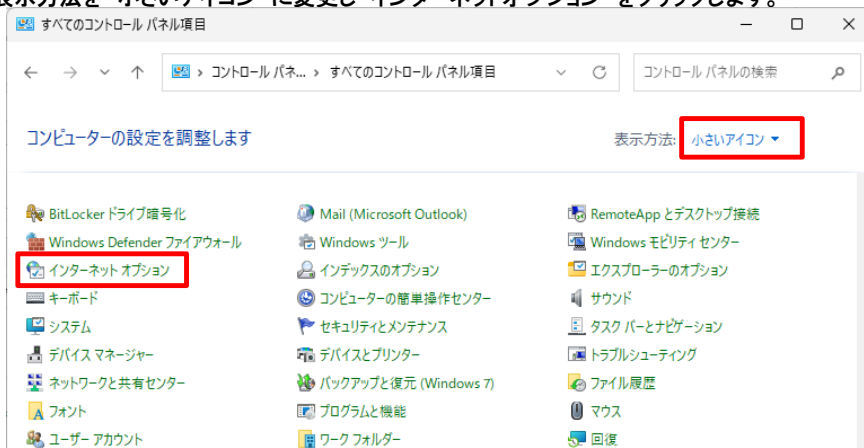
すべてのコントロール パネル項目

コントロール パネ... › すべてのコントロール パネル項目

コントロール パネルの検索

コンピューターの設定を調整します

表示方法: 小さいアイコン ▾

| | | |
|---|---|---|
| BitLocker ドライブ暗号化 | Mail (Microsoft Outlook) | RemoteApp とデスクトップ接続 |
| Windows Defender ファイアウォール | Windows ツール | Windows モビリティ センター |
| インターネット オプション | インデックスのオプション | エクスプローラーのオプション |
| キーボード | コンピューターの簡単操作センター | サウンド |
| システム | セキュリティとメンテナンス | タスク バーとナビゲーション |
| デバイス マネージャー | デバイスとプリンター | トラブルシューティング |
| ネットワークと共有センター | バックアップと復元 (Windows 7) | ファイル履歴 |
| フォント | プログラムと機能 | マウス |
| ユーザー アカウント | ワーク フォルダー | 回復 |